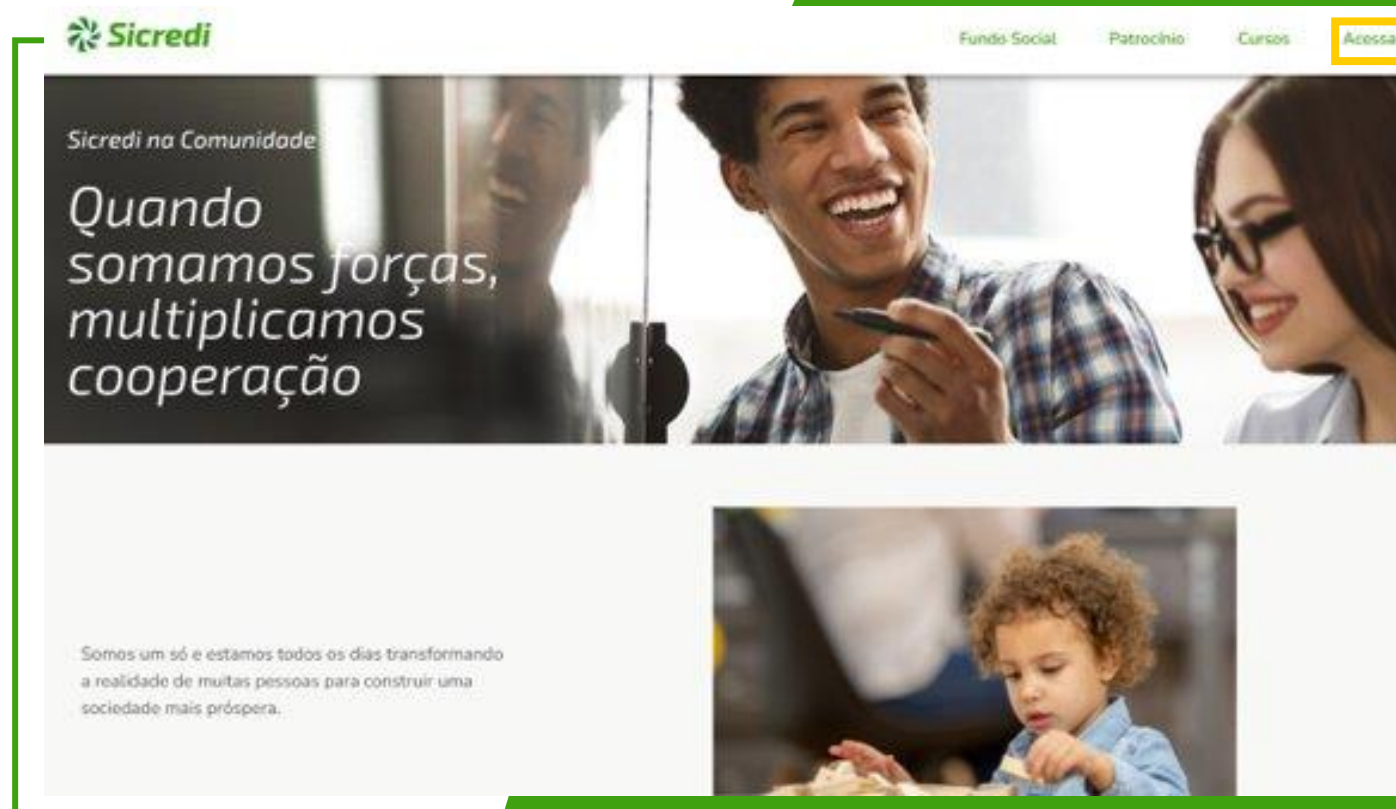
Sicredi

Fundo Social Patrocínio Cursos Acessar

Sicredi na Comunidade

Quando somamos forças, multiplicamos cooperação

Somos um só e estamos todos os dias transformando a realidade de muitas pessoas para construir uma sociedade mais próspera.